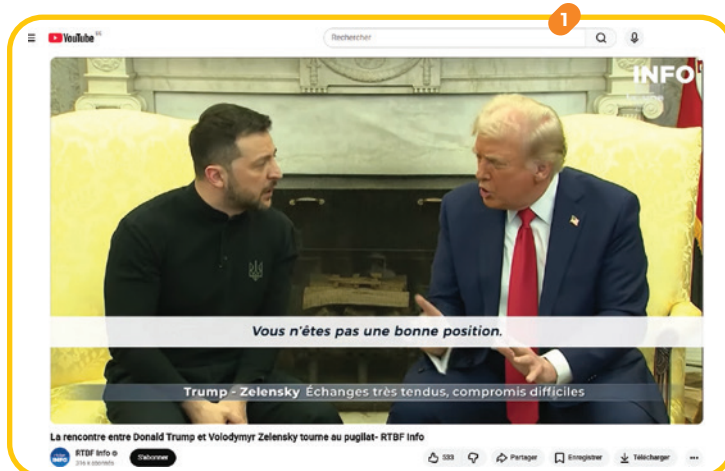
YouTube BE

Rechercher

1

INFO

Vous n'êtes pas une bonne position.

Trump - Zelensky Échanges très tendus, compromis difficiles

La rencontre entre Donald Trump et Volodymyr Zelensky tourne au pugilat- RTBF Info

RTBF Info
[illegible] abonnés

S'abonner

593

Partager

Enregistrer

Télécharger

...